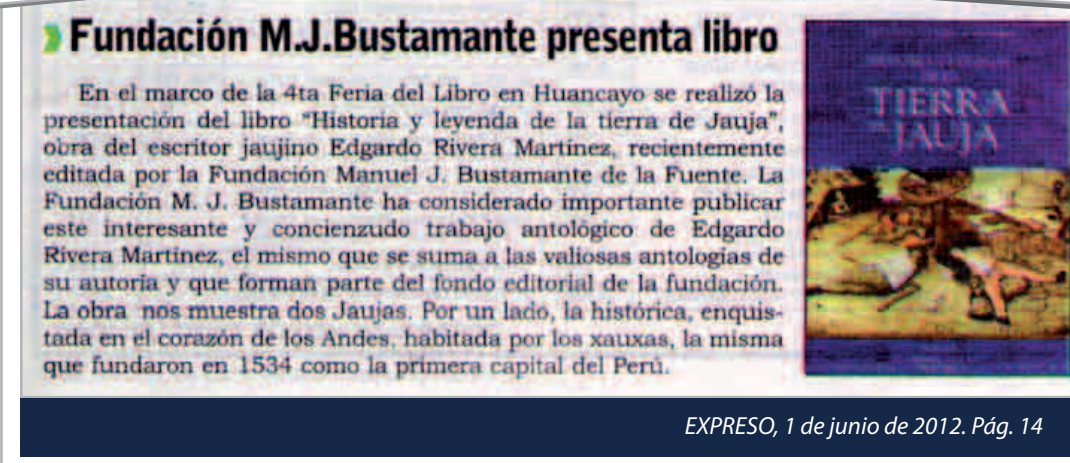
Fundación M.J.Bustamante presenta libro

En el marco de la 4ta Feria del Libro en Huancayo se realizó la presentación del libro "Historia y leyenda de la tierra de Jauja", obra del escritor jaujino Edgardo Rivera Martínez, recientemente editada por la Fundación Manuel J. Bustamante de la Fuente. La Fundación M. J. Bustamante ha considerado importante publicar este interesante y concienzudo trabajo antológico de Edgardo Rivera Martínez, el mismo que se suma a las valiosas antologías de su autoría y que forman parte del fondo editorial de la fundación. La obra nos muestra dos Jaujas. Por un lado, la histórica, enquistada en el corazón de los Andes, habitada por los xauxas, la misma que fundaron en 1534 como la primera capital del Perú.

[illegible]
TIERRA
DE
JAUJA

EXPRESO, 1 de junio de 2012. Pág. 14